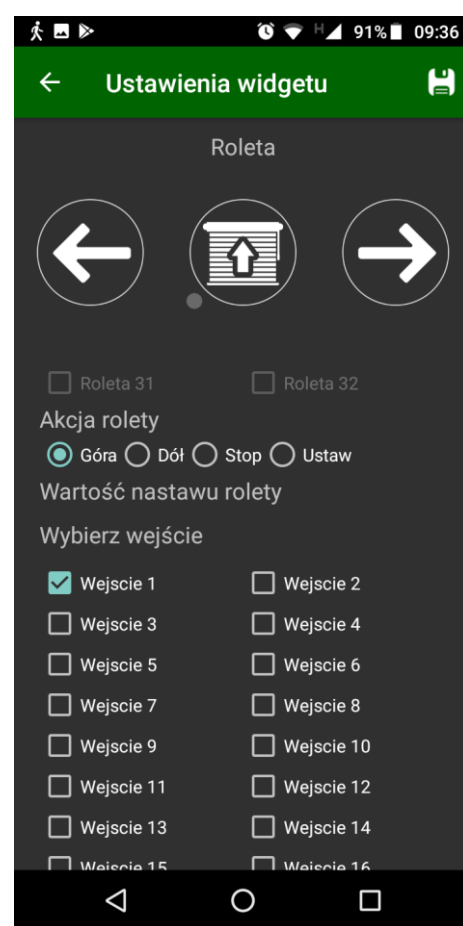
H 91% 09:36

Ustawienia widgetu

Roleta

Roleta 31 Roleta 32

Akcja rolety

Góra Dół Stop Ustaw

Wartość nastawu rolety

Wybierz wejście

Wejscie 1 Wejscie 2
Wejscie 3 Wejscie 4
Wejscie 5 Wejscie 6
Wejscie 7 Wejscie 8
Wejscie 9 Wejscie 10
Wejscie 11 Wejscie 12
Wejscie 13 Wejscie 14
Wejscie 15 Wejscie 16